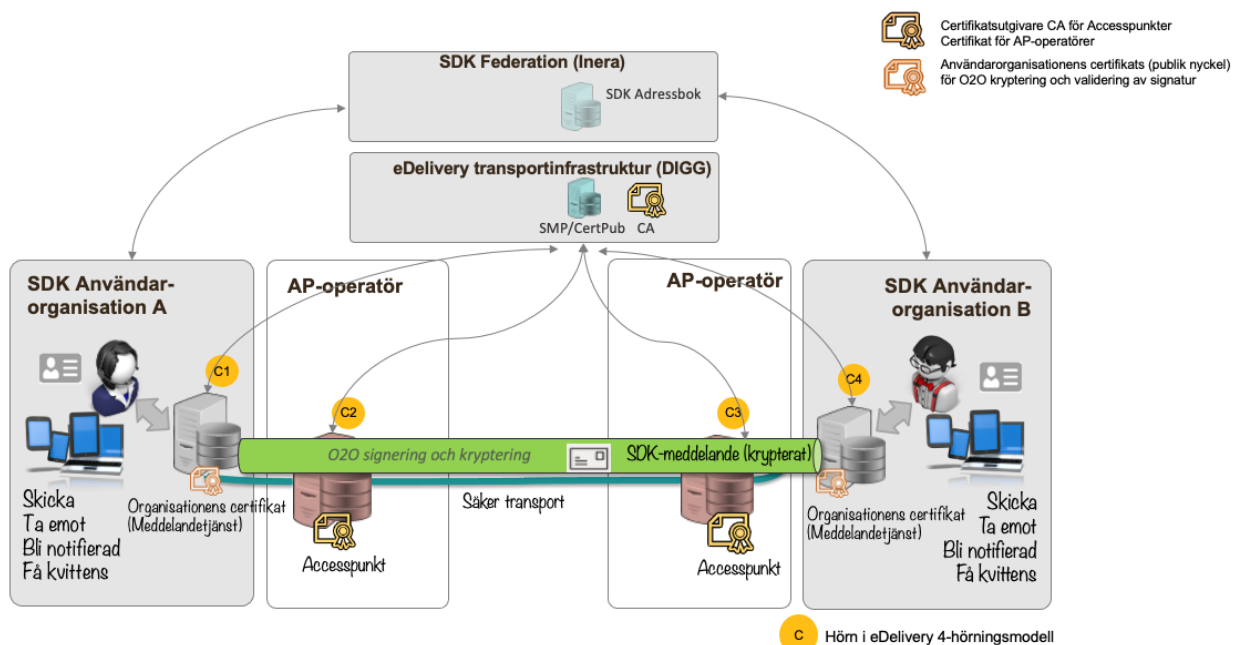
Certifikatsutgivare CA för Accesspunkter
Certifikat för AP-operatörer

Användarorganisationens certifikats (publik nyckel) för O2O kryptering och validering av signatur

SDK Federation (Inera)

SDK Adressbok

eDelivery transportinfrastruktur (DIGG)

SMP/CertPub

CA

SDK Användar-organisation A

AP-operatör

AP-operatör

SDK Användar-organisation B

C1

C2

C3

C4

O2O signering och kryptering

SDK-meddelande (krypterat)

Säker transport

Skicka
Ta emot
Bli notifierad
Få kvittens

Organisationens certifikat (Meddelandetjänst)

Accesspunkt

Accesspunkt

Organisationens certifikat (Meddelandetjänst)

Skicka
Ta emot
Bli notifierad
Få kvittens

C

Hörn i eDelivery 4-hörningsmodell